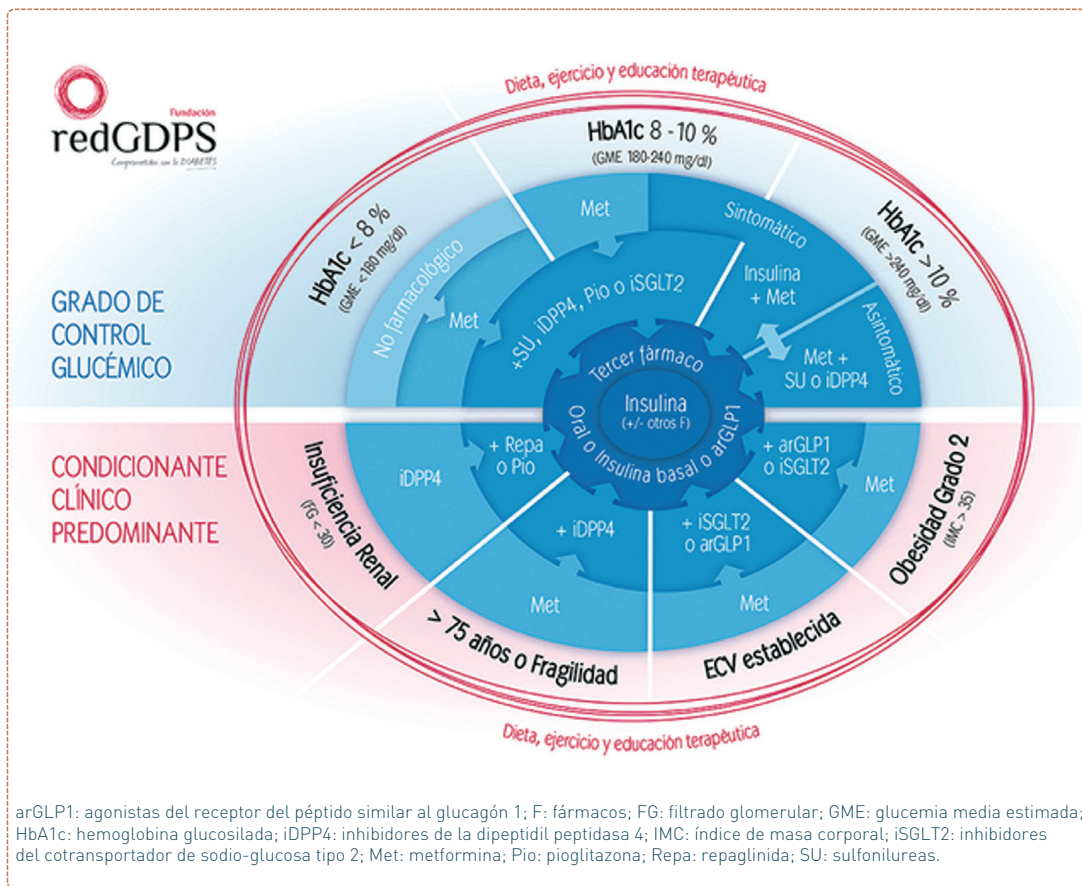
Fundación
redGDPS
Comprometidos con la DIABETES

Dieta, ejercicio y educación terapéutica

GRADO DE CONTROL GLUCÉMICO

HbA1c < 8 %
(GME <180 mg/dl)

HbA1c 8 - 10 %
(GME 180-240 mg/dl)

HbA1c > 10 %
(GME >240 mg/dl)

No farmacológico

Met

Met

+SU, iDPP4, Pio o iSGLT2

Sintomático

Insulina + Met

Asintomático

Met + SU o iDPP4

Tercer fármaco

Insulina
(+/- otros F)

Oral o Insulina basal o arGLP1

CONDICIONANTE CLÍNICO PREDOMINANTE

Insuficiencia Renal
(FG < 30)

iDPP4

+ Repa o Pio

+ iDPP4

Met

> 75 años o Fragilidad

+ iSGLT2 o arGLP1

Met

ECV establecida

+ arGLP1 o iSGLT2

Met

Obesidad Grado 2
(IMC > 35)

Dieta, ejercicio y educación terapéutica

arGLP1: agonistas del receptor del péptido similar al glucagón 1; F: fármacos; FG: filtrado glomerular; GME: glucemia media estimada; HbA1c: hemoglobina glucosilada; iDPP4: inhibidores de la dipeptidil peptidasa 4; IMC: índice de masa corporal; iSGLT2: inhibidores del cotransportador de sodio-glucosa tipo 2; Met: metformina; Pio: pioglitazona; Repa: repaglinida; SU: sulfonilureas.